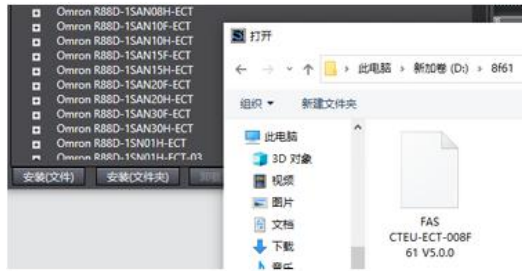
Omron R88D-1SAN08H-ECT
Omron R88D-1SAN10F-ECT
Omron R88D-1SAN10H-ECT
Omron R88D-1SAN15F-ECT
Omron R88D-1SAN15H-ECT
Omron R88D-1SAN20F-ECT
Omron R88D-1SAN20H-ECT
Omron R88D-1SAN30F-ECT
Omron R88D-1SAN30H-ECT
Omron R88D-1SN01H-ECT
Omron R88D-1SN01H-ECT-03

安装(文件)
安装(文件夹)

打开

此电脑 › 新加卷 (D:) › 8f61

组织 ▾
新建文件夹

此电脑
3D 对象
视频
图片
文档
下载
音乐

FAS CTEU-ECT-008F 61 V5.0.0